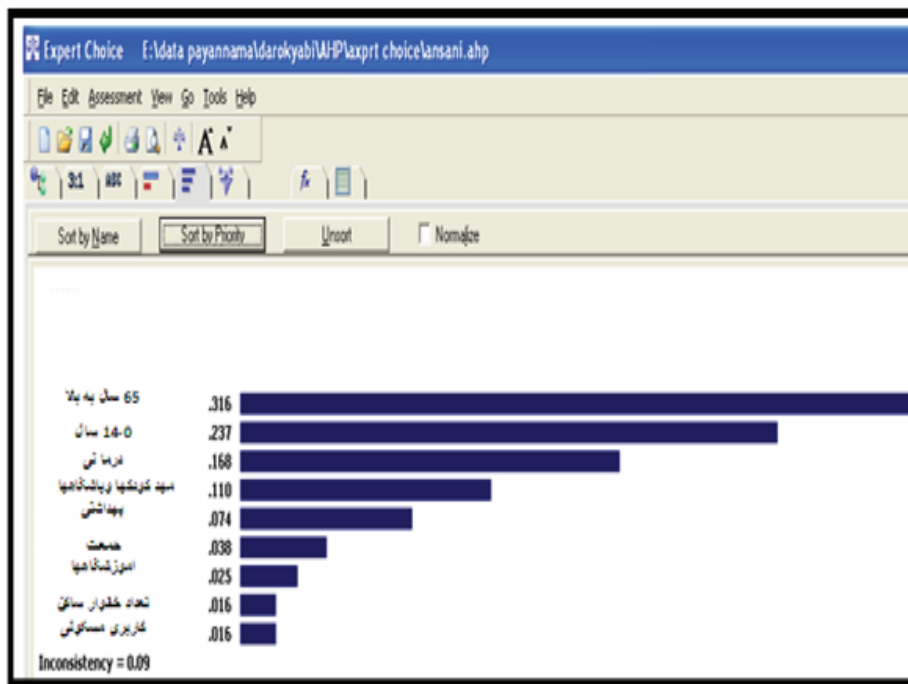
Expert Choice E:\data payannama\darokyabi\AHP\axprt choice\ansani.ahp

File Edit Assessment View Go Tools Help

3:1 ABC

Sort by Name | Sort by Priority | Unsort | Normalize

65 سال به بالا .316
0-14 سال .237
درمانی .168
مهد کودکها و پانسیونها .110
بهداشتی .074
جمعیت .038
اموزشگاهها .025
تعداد خانوار ساکن .016
کاربری مسکونی .016

Inconsistency = 0.09